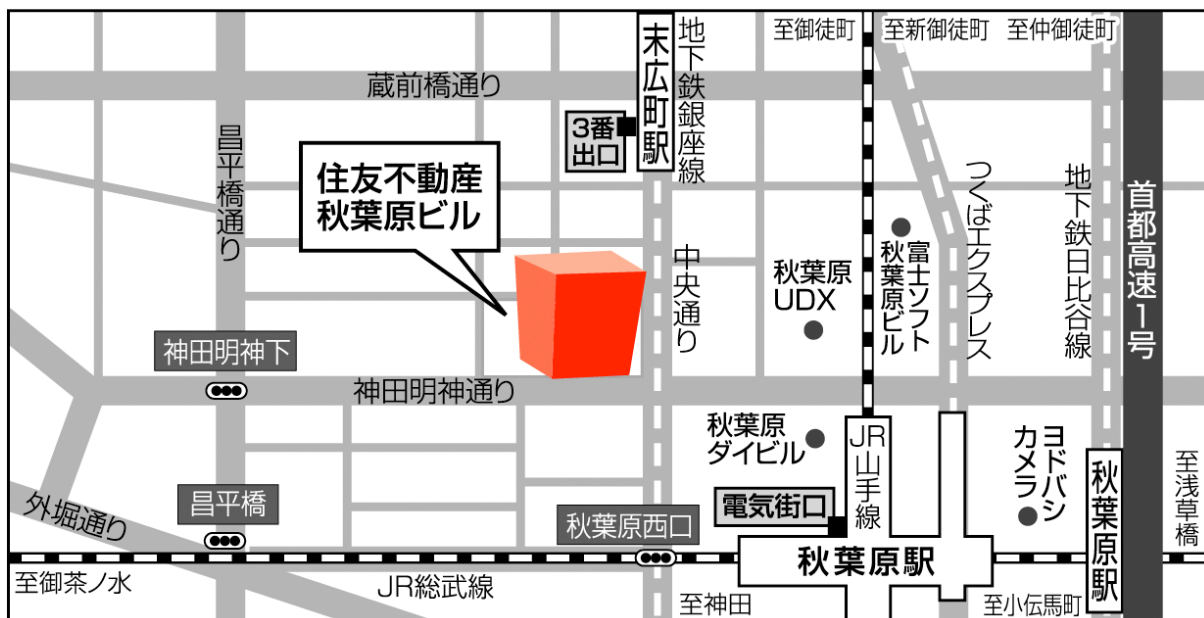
至御徒町
至新御徒町
至仲御徒町
末広町駅
地下鉄銀座線
蔵前橋通り
3番出口
住友不動産秋葉原ビル
昌平橋通り
中央通り
秋葉原UDX
富士ソフト秋葉原ビル
つくばエクスプレス
地下鉄日比谷線
首都高速1号
神田明神下
神田明神通り
秋葉原ダイビル
JR山手線
ヨドバシカメラ
昌平橋
外堀通り
秋葉原西口
電気街口
秋葉原駅
秋葉原駅
至浅草橋
至御茶ノ水
JR総武線
至神田
至小伝馬町